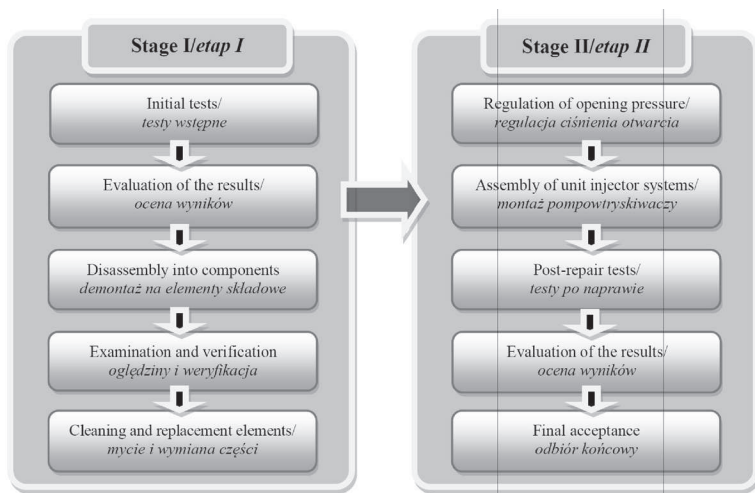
Stage I/*etap I*

Initial tests/
*testy wstępne*

Evaluation of the results/
*ocena wyników*

Disassembly into components
*demontaż na elementy składowe*

Examination and verification
*oględziny i weryfikacja*

Cleaning and replacement elements/
*mycie i wymiana części*

Stage II/*etap II*

Regulation of opening pressure/
*regulacja ciśnienia otwarcia*

Assembly of unit injector systems/
*montaż pompowtryskiwaczy*

Post-repair tests/
*testy po naprawie*

Evaluation of the results/
*ocena wyników*

Final acceptance
*odbiór końcowy*